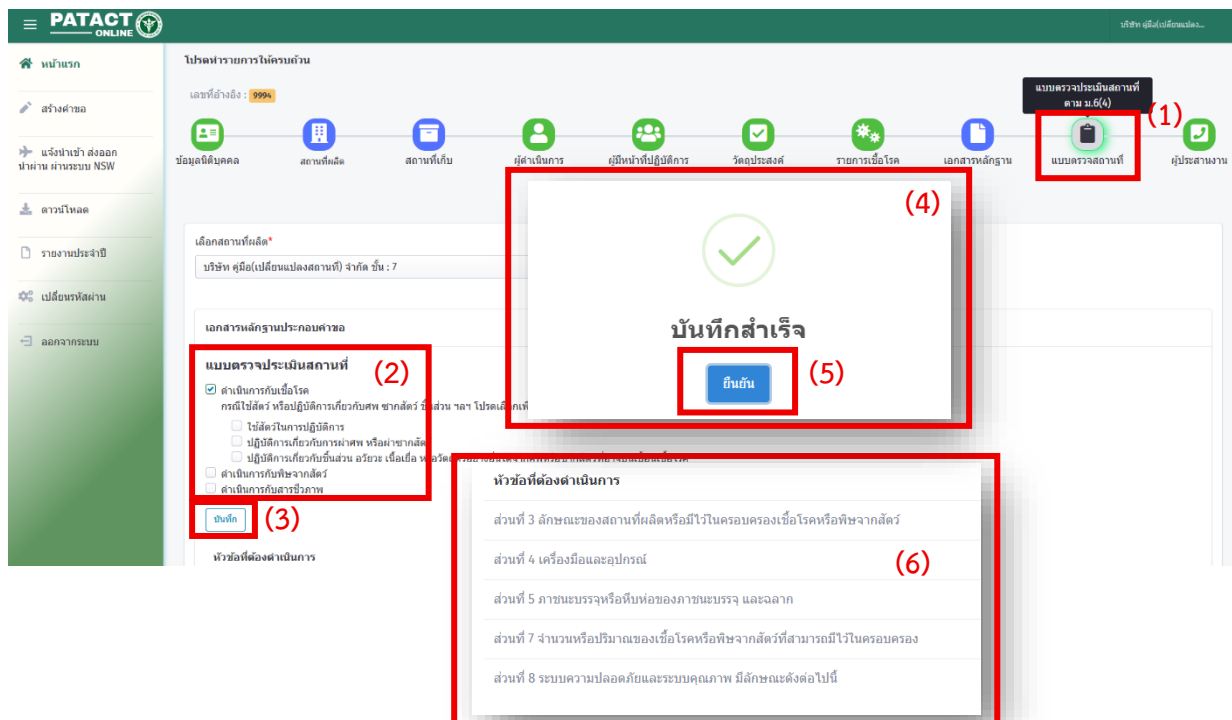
PATACT ONLINE

บริษัท คู่มือ(เปลี่ยนแปลง...

หน้าแรก
สร้างคำขอ
แจ้งนำเข้า ส่งออก นำผ่าน ผ่านระบบ NSW
ดาวน์โหลด
รายงานประจำปี
เปลี่ยนรหัสผ่าน
ออกจากระบบ

โปรดทำรายการให้ครบถ้วน

เลขที่อ้างอิง : 9994

แบบตรวจประเมินสถานที่ ตาม ม.6(4)

ข้อมูลนิติบุคคล
สถานที่ผลิต
สถานที่เก็บ
ผู้ดำเนินการ
ผู้มีหน้าที่ปฏิบัติการ
วัตถุประสงค์
รายการเชื้อโรค
เอกสารหลักฐาน
แบบตรวจสถานที่
ผู้ประสานงาน

(1)

เลือกสถานที่ผลิต*
บริษัท คู่มือ(เปลี่ยนแปลงสถานที่) จำกัด ชั้น : 7

เอกสารหลักฐานประกอบคำขอ

แบบตรวจประเมินสถานที่
(2)
ดำเนินการกับเชื้อโรค
กรณีใช้สัตว์ หรือปฏิบัติการเกี่ยวกับศพ ซากสัตว์ ชิ้นส่วน ฯลฯ โปรดเลือกเพิ่ม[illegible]
ใช้สัตว์ในการปฏิบัติการ
ปฏิบัติการเกี่ยวกับการผ่าศพ หรือผ่าซากสัตว์
ปฏิบัติการเกี่ยวกับชิ้นส่วน อวัยวะ เนื้อเยื่อ หรือวัต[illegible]
ดำเนินการกับพิษจากสัตว์
ดำเนินการกับสารชีวภาพ

บันทึก
(3)

หัวข้อที่ต้องดำเนินการ

(4)
บันทึกสำเร็จ
ยืนยัน
(5)

หัวข้อที่ต้องดำเนินการ
(6)
ส่วนที่ 3 ลักษณะของสถานที่ผลิตหรือมีไว้ในครอบครองเชื้อโรคหรือพิษจากสัตว์
ส่วนที่ 4 เครื่องมือและอุปกรณ์
ส่วนที่ 5 ภาชนะบรรจุหรือหีบห่อของภาชนะบรรจุ และฉลาก
ส่วนที่ 7 จำนวนหรือปริมาณของเชื้อโรคหรือพิษจากสัตว์ที่สามารถมีไว้ในครอบครอง
ส่วนที่ 8 ระบบความปลอดภัยและระบบคุณภาพ มีลักษณะดังต่อไปนี้